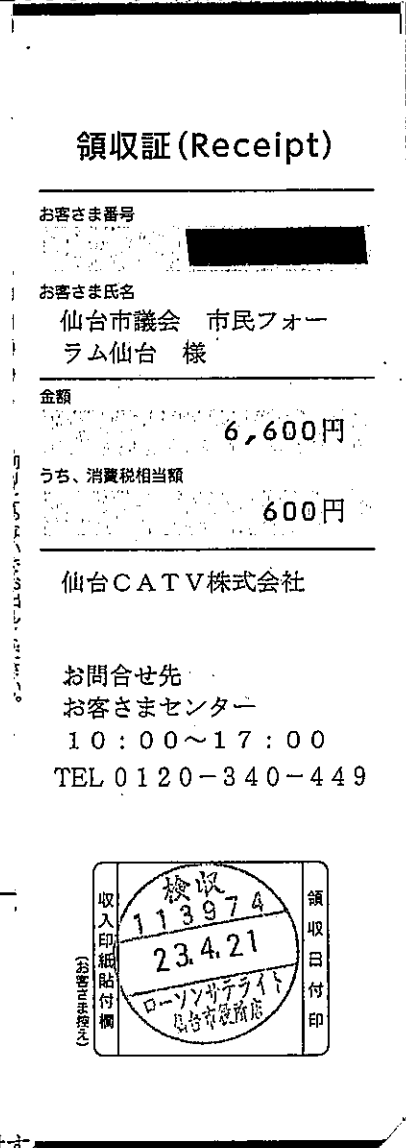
領収証(Receipt)

お客さま番号

お客さま氏名
仙台市議会　市民フォーラム仙台　様

金額
6,600円

うち、消費税相当額
600円

仙台ＣＡＴＶ株式会社

お問合せ先
お客さまセンター
１０：００～１７：００
TEL ０１２０－３４０－４４９

収入印紙貼付欄
(お客さま控え)

検収
113974
23.4.21
ローソンサテライト
仙台市役所店

領収日付印